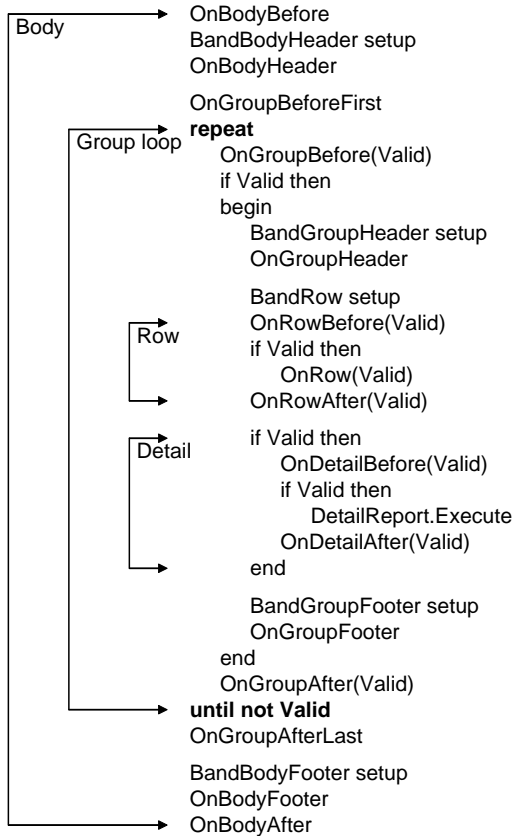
Body

OnBodyBefore
BandBodyHeader setup
OnBodyHeader

OnGroupBeforeFirst

Group loop

**repeat**
OnGroupBefore(Valid)
if Valid then
begin
BandGroupHeader setup
OnGroupHeader

Row

BandRow setup
OnRowBefore(Valid)
if Valid then
OnRow(Valid)
OnRowAfter(Valid)

Detail

if Valid then
OnDetailBefore(Valid)
if Valid then
DetailReport.Execute
OnDetailAfter(Valid)
end

BandGroupFooter setup
OnGroupFooter
end
OnGroupAfter(Valid)
**until not Valid**
OnGroupAfterLast

BandBodyFooter setup
OnBodyFooter
OnBodyAfter